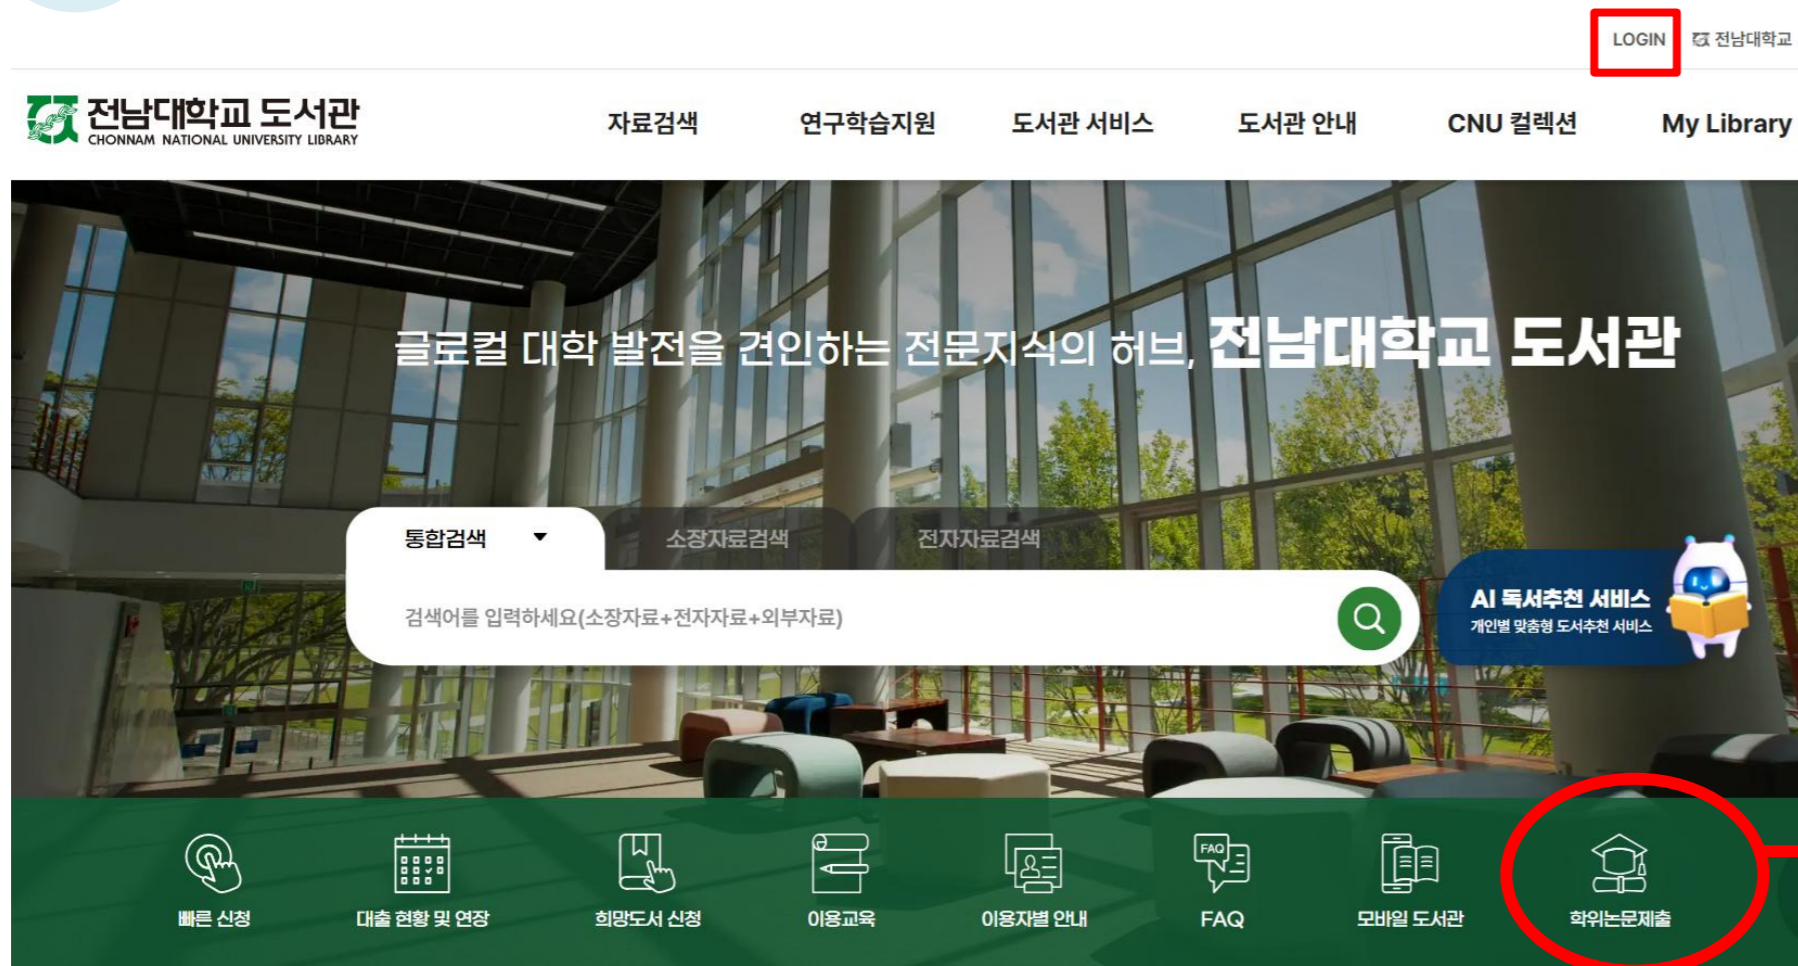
LOGIN 전남대학교

전남대학교 도서관
CHONNAM NATIONAL UNIVERSITY LIBRARY

자료검색 연구학습지원 도서관 서비스 도서관 안내 CNU 컬렉션 My Library

글로컬 대학 발전을 견인하는 전문지식의 허브, 전남대학교 도서관

통합검색 소장자료검색 전자자료검색

검색어를 입력하세요(소장자료+전자자료+외부자료)

AI 독서추천 서비스
개인별 맞춤형 도서추천 서비스

빠른 신청 대출 현황 및 연장 희망도서 신청 이용교육 이용자별 안내 FAQ 모바일 도서관 학위논문제출